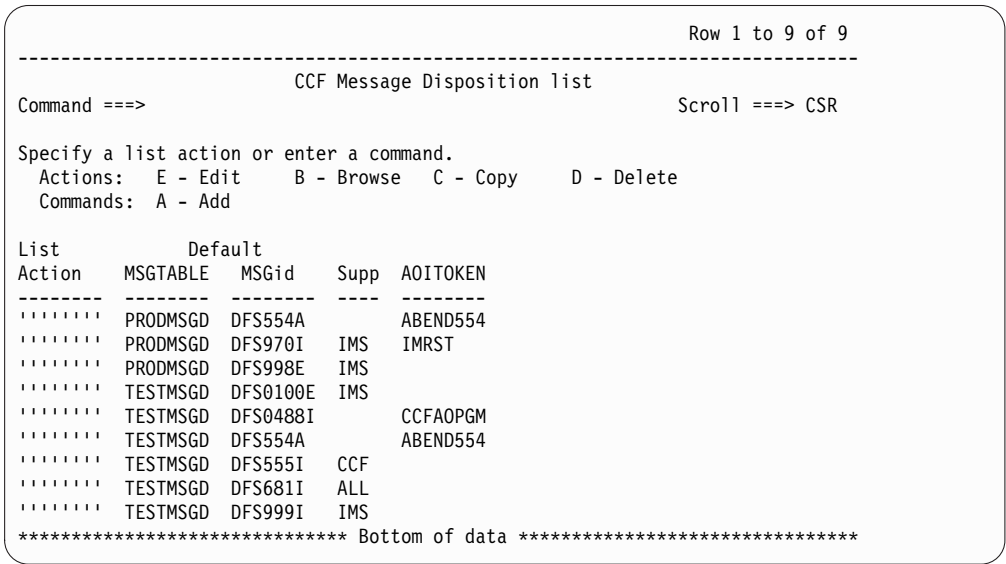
Row 1 to 9 of 9

CCF Message Disposition list

Command ===>

Scroll ===> CSR

Specify a list action or enter a command.

Actions: E - Edit B - Browse C - Copy D - Delete

Commands: A - Add

| List Action | Default MSGTABLE | MSGid | Supp | AOITOKEN |
|---|---|---|---|---|
| '''''''' | PRODMSGD | DFS554A | | ABEND554 |
| '''''''' | PRODMSGD | DFS970I | IMS | IMRST |
| '''''''' | PRODMSGD | DFS998E | IMS | |
| '''''''' | TESTMSGD | DFS0100E | IMS | |
| '''''''' | TESTMSGD | DFS0488I | | CCFAOPGM |
| '''''''' | TESTMSGD | DFS554A | | ABEND554 |
| '''''''' | TESTMSGD | DFS555I | CCF | |
| '''''''' | TESTMSGD | DFS681I | ALL | |
| '''''''' | TESTMSGD | DFS999I | IMS | |

****************************** Bottom of data ******************************